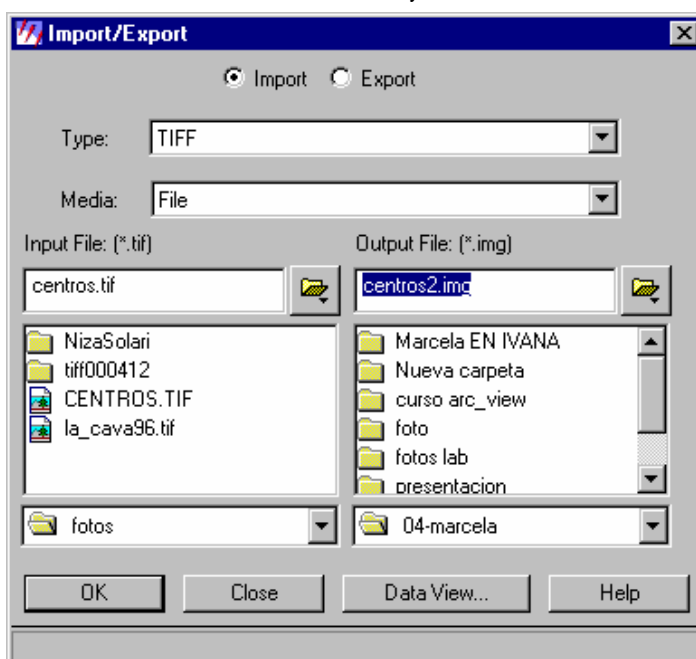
Import/Export

Import Export

Type: TIFF

Media: File

Input File: (*.tif)

centros.tif

NizaSolari
tiff000412
CENTROS.TIF
la_cava96.tif

fotos

Output File: (*.img)

centros2.img

Marcela EN IVANA
Nueva carpeta
curso arc_view
foto
fotos lab
presentacion

04-marcela

OK Close Data View... Help